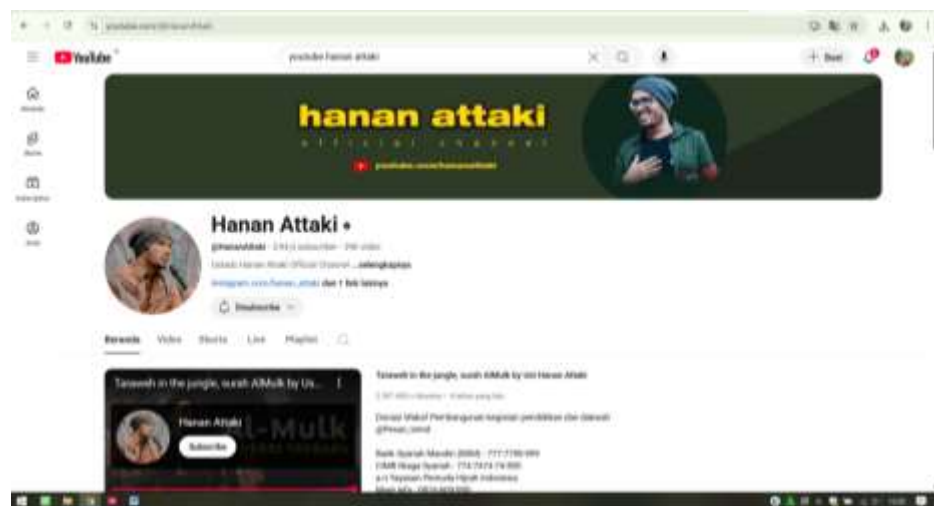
youtube.com/@hananattaki

YouTube

youtube hanan attaki

+ Buat

hanan attaki

official channel

youtube.com/hananattaki

Hanan Attaki

@HananAttaki · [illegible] subscriber · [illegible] video

Ustadz Hanan Attaki Official Channel ...selengkapnya

instagram.com/hanan_attaki dan 1 link lainnya

Disubscribe

Beranda Video Shorts Live Playlist

Tarawih in the jungle, surah AlMulk by Us...

Hanan Attaki

Subscribe

Al-Mulk

Tarawih in the jungle, surah AlMulk by Ust Hanan Attaki

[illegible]

Donasi Wakaf Pembangunan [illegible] pendidikan dan dakwah @hsan_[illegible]

Bank Syariah Mandiri (BSM) : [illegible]
CIMB Niaga Syariah : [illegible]
a.n Yayasan Pemuda Hijrah Indonesia
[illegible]